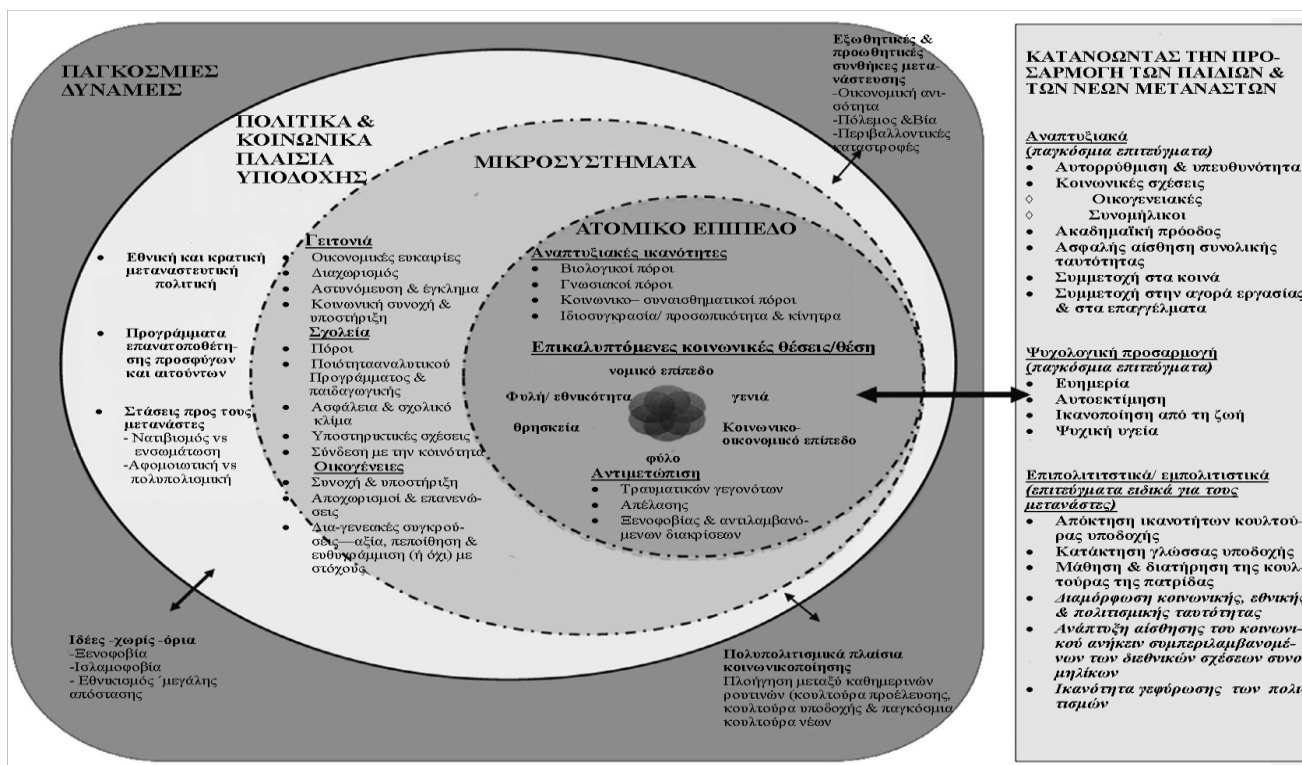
ΠΑΓΚΟΣΜΙΕΣ ΔΥΝΑΜΕΙΣ

Εξωθητικές & προωθητικές συνθήκες μετανάστευσης
-Οικονομική ανισότητα
-Πόλεμος &Βία
-Περιβαλλοντικές καταστροφές

ΠΟΛΙΤΙΚΑ & ΚΟΙΝΩΝΙΚΑ ΠΛΑΙΣΙΑ ΥΠΟΔΟΧΗΣ

ΜΙΚΡΟΣΥΣΤΗΜΑΤΑ

ΑΤΟΜΙΚΟ ΕΠΙΠΕΔΟ

• Εθνική και κρατική μεταναστευτική πολιτική
• Προγράμματα επανατοποθέτησης προσφύγων και αιτούντων
• Στάσεις προς τους μετανάστες
- Νατιβισμός vs ενσωμάτωση
-Αφομοιωτική vs πολυπολιτισμική

Γειτονιά
• Οικονομικές ευκαιρίες
• Διαχωρισμός
• Αστυνόμευση & έγκλημα
• Κοινωνική συνοχή & υποστήριξη
Σχολεία
• Πόροι
• Ποιότητααναλυτικού Προγράμματος & παιδαγωγικής
• Ασφάλεια & σχολικό κλίμα
• Υποστηρικτικές σχέσεις
• Σύνδεση με την κοινότητα
Οικογένειες
• Συνοχή & υποστήριξη
• Αποχωρισμοί & επανενώσεις
• Δια-γενεακές συγκρούσεις—αξία, πεποίθηση & ευθυγράμμιση (ή όχι) με στόχους

Αναπτυξιακές ικανότητες
• Βιολογικοί πόροι
• Γνωσιακοί πόροι
• Κοινωνικο– συναισθηματικοί πόροι
• Ιδιοσυγκρασία/ προσωπικότητα & κίνητρα

Επικαλυπτόμενες κοινωνικές θέσεις/θέση
νομικό επίπεδο
Φυλή/ εθνικότητα
γενιά
θρησκεία
Κοινωνικο-οικονομικό επίπεδο
φύλο

Αντιμετώπιση
• Τραυματικών γεγονότων
• Απέλασης
• Ξενοφοβίας & αντιλαμβανόμενων διακρίσεων

Ιδέες -χωρίς -όρια
-Ξενοφοβία
-Ισλαμοφοβία
- Εθνικισμός ΄μεγάλης απόστασης

Πολυπολιτισμικά πλαίσια κοινωνικοποίησης
Πλοήγηση μεταξύ καθημερινών ρουτινών (κουλτούρα προέλευσης, κουλτούρα υποδοχής & παγκόσμια κουλτούρα νέων

ΚΑΤΑΝΟΩΝΤΑΣ ΤΗΝ ΠΡΟΣΑΡΜΟΓΗ ΤΩΝ ΠΑΙΔΙΩΝ & ΤΩΝ ΝΕΩΝ ΜΕΤΑΝΑΣΤΩΝ

Αναπτυξιακά
(παγκόσμια επιτεύγματα)
• Αυτορρύθμιση & υπευθυνότητα
• Κοινωνικές σχέσεις
◇ Οικογενειακές
◇ Συνομήλικοι
• Ακαδημαϊκή πρόοδος
• Ασφαλής αίσθηση συνολικής ταυτότητας
• Συμμετοχή στα κοινά
• Συμμετοχή στην αγορά εργασίας & στα επαγγέλματα

Ψυχολογική προσαρμογή
(παγκόσμια επιτεύγματα)
• Ευημερία
• Αυτοεκτίμηση
• Ικανοποίηση από τη ζωή
• Ψυχική υγεία

Επιπολιτιστικά/ εμπολιτιστικά
(επιτεύγματα ειδικά για τους μετανάστες)
• Απόκτηση ικανοτήτων κουλτούρας υποδοχής
• Κατάκτηση γλώσσας υποδοχής
• Μάθηση & διατήρηση της κουλτούρας της πατρίδας
• Διαμόρφωση κοινωνικής, εθνικής & πολιτισμικής ταυτότητας
• Ανάπτυξη αίσθησης του κοινωνικού ανήκειν συμπεριλαμβανομένων των διεθνικών σχέσεων συνομηλίκων
• Ικανότητα γεφύρωσης των πολιτισμών